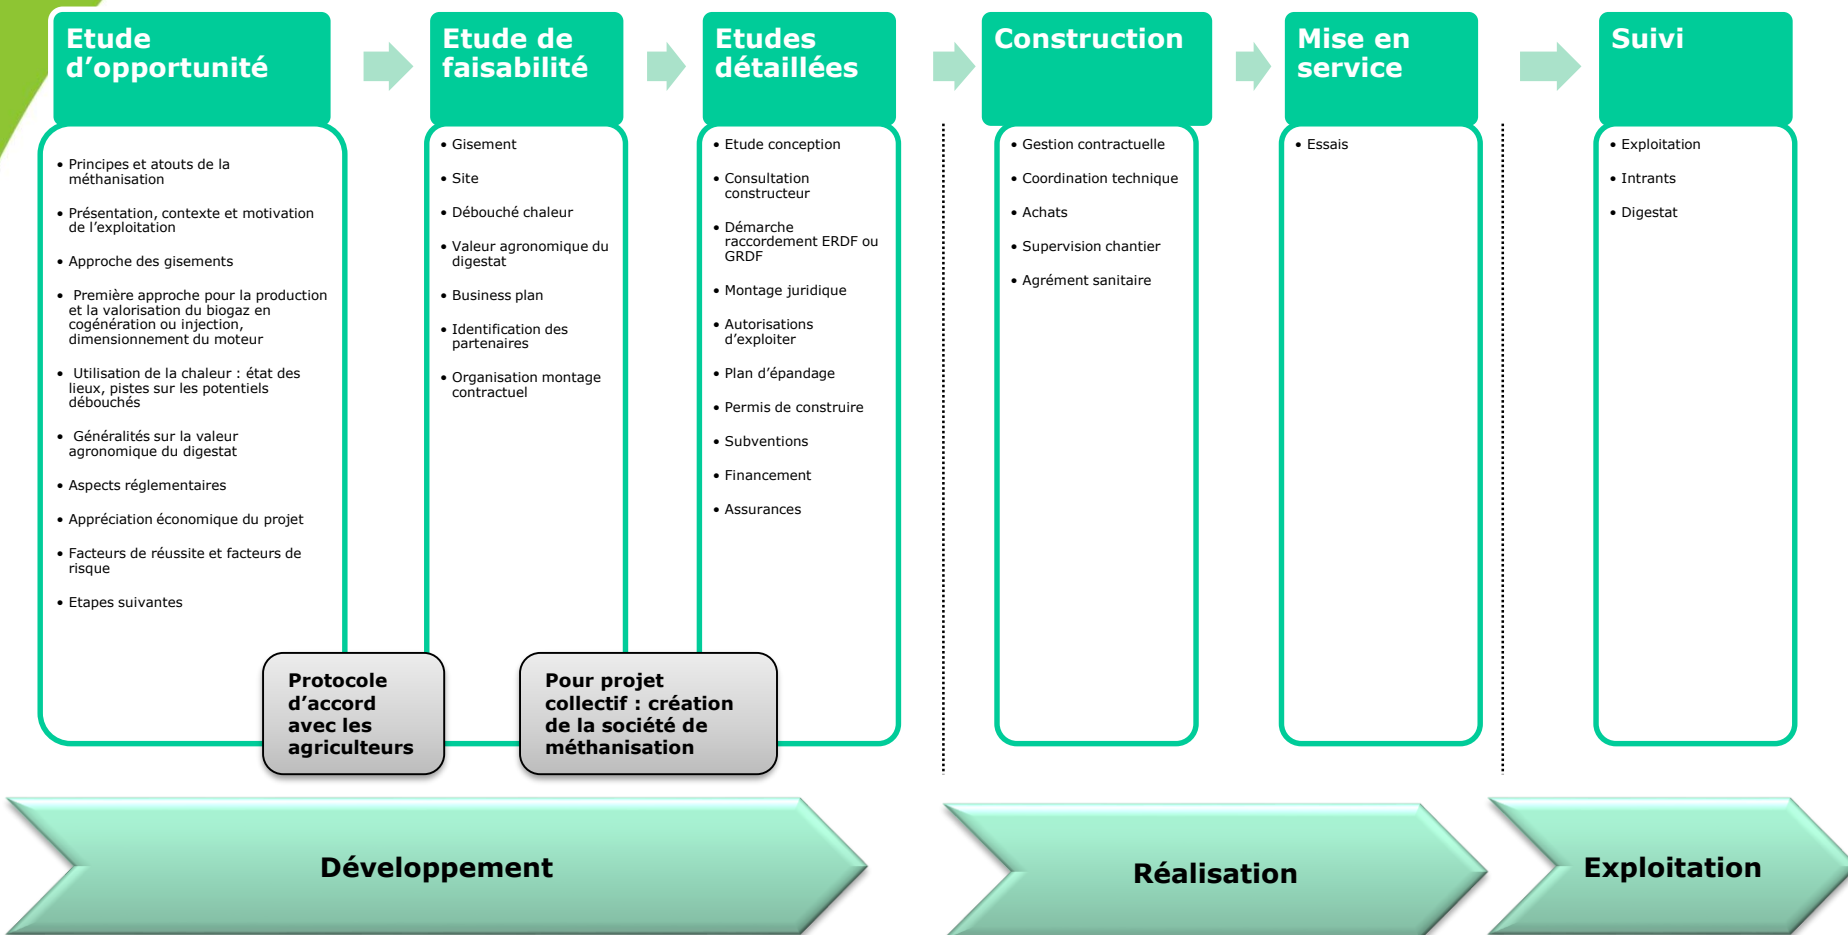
Etude d’opportunité

• Principes et atouts de la méthanisation
• Présentation, contexte et motivation de l’exploitation
• Approche des gisements
• Première approche pour la production et la valorisation du biogaz en cogénération ou injection, dimensionnement du moteur
• Utilisation de la chaleur : état des lieux, pistes sur les potentiels débouchés
• Généralités sur la valeur agronomique du digestat
• Aspects réglementaires
• Appréciation économique du projet
• Facteurs de réussite et facteurs de risque
• Etapes suivantes

Etude de faisabilité

• Gisement
• Site
• Débouché chaleur
• Valeur agronomique du digestat
• Business plan
• Identification des partenaires
• Organisation montage contractuel

Etudes détaillées

• Etude conception
• Consultation constructeur
• Démarche raccordement ERDF ou GRDF
• Montage juridique
• Autorisations d’exploiter
• Plan d’épandage
• Permis de construire
• Subventions
• Financement
• Assurances

Construction

• Gestion contractuelle
• Coordination technique
• Achats
• Supervision chantier
• Agrément sanitaire

Mise en service

• Essais

Suivi

• Exploitation
• Intrants
• Digestat

Protocole d’accord avec les agriculteurs

Pour projet collectif : création de la société de méthanisation

Développement

Réalisation

Exploitation